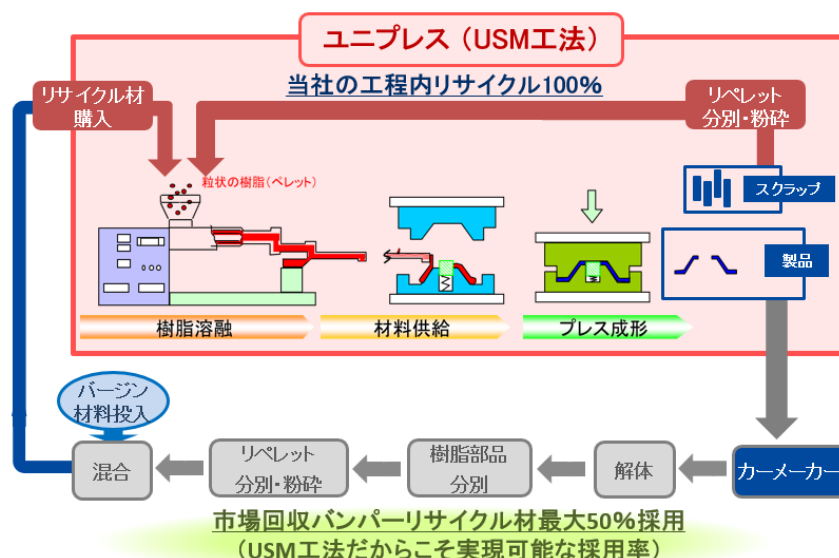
ユニプレス（USM工法）

当社の工程内リサイクル100%

リサイクル材購入

リペレット
分別・粉砕

粒状の樹脂（ペレット）

スクラップ

製品

樹脂溶融

材料供給

プレス成形

バージン
材料投入

混合

リペレット
分別・粉砕

樹脂部品
分別

解体

カーメーカー

市場回収バンパーリサイクル材最大50%採用
（USM工法だからこそ実現可能な採用率）